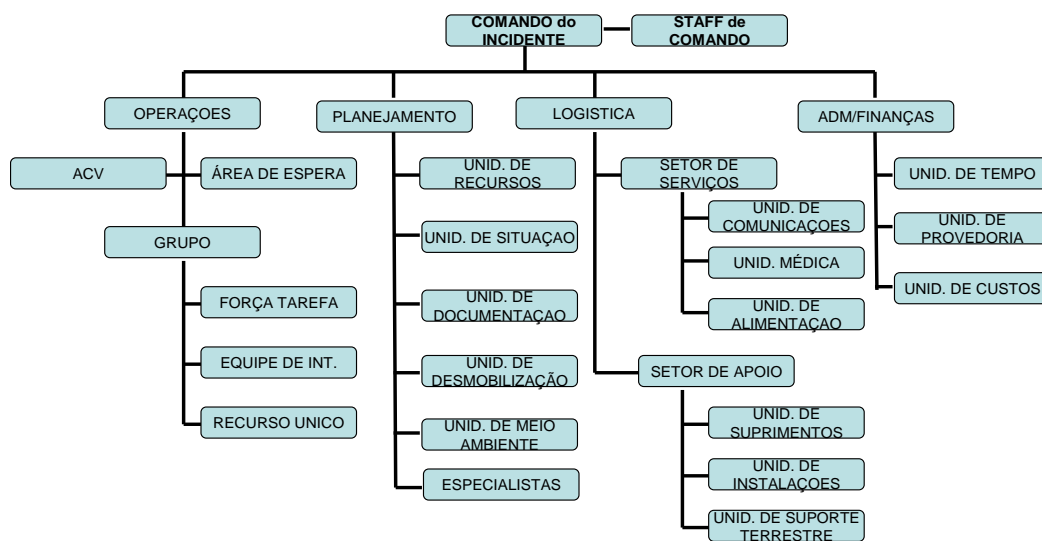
COMANDO do INCIDENTE

STAFF de COMANDO

OPERAÇOES

ACV

ÁREA DE ESPERA

GRUPO

FORÇA TAREFA

EQUIPE DE INT.

RECURSO UNICO

PLANEJAMENTO

UNID. DE RECURSOS

UNID. DE SITUAÇAO

UNID. DE DOCUMENTAÇAO

UNID. DE DESMOBILIZAÇÃO

UNID. DE MEIO AMBIENTE

ESPECIALISTAS

LOGISTICA

SETOR DE SERVIÇOS

UNID. DE COMUNICAÇOES

UNID. MÉDICA

UNID. DE ALIMENTAÇAO

SETOR DE APOIO

UNID. DE SUPRIMENTOS

UNID. DE INSTALAÇOES

UNID. DE SUPORTE TERRESTRE

ADM/FINANÇAS

UNID. DE TEMPO

UNID. DE PROVEDORIA

UNID. DE CUSTOS